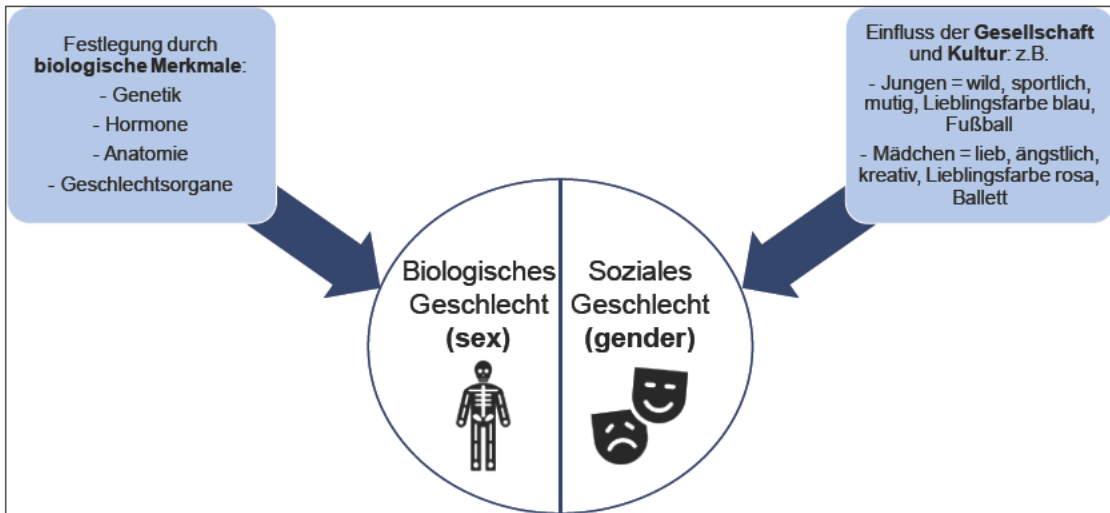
Festlegung durch biologische Merkmale:

- Genetik

- Hormone

- Anatomie

- Geschlechtsorgane

Einfluss der Gesellschaft und Kultur: z.B.

- Jungen = wild, sportlich, mutig, Lieblingsfarbe blau, Fußball

- Mädchen = lieb, ängstlich, kreativ, Lieblingsfarbe rosa, Ballett

Biologisches Geschlecht (sex)

Soziales Geschlecht (gender)